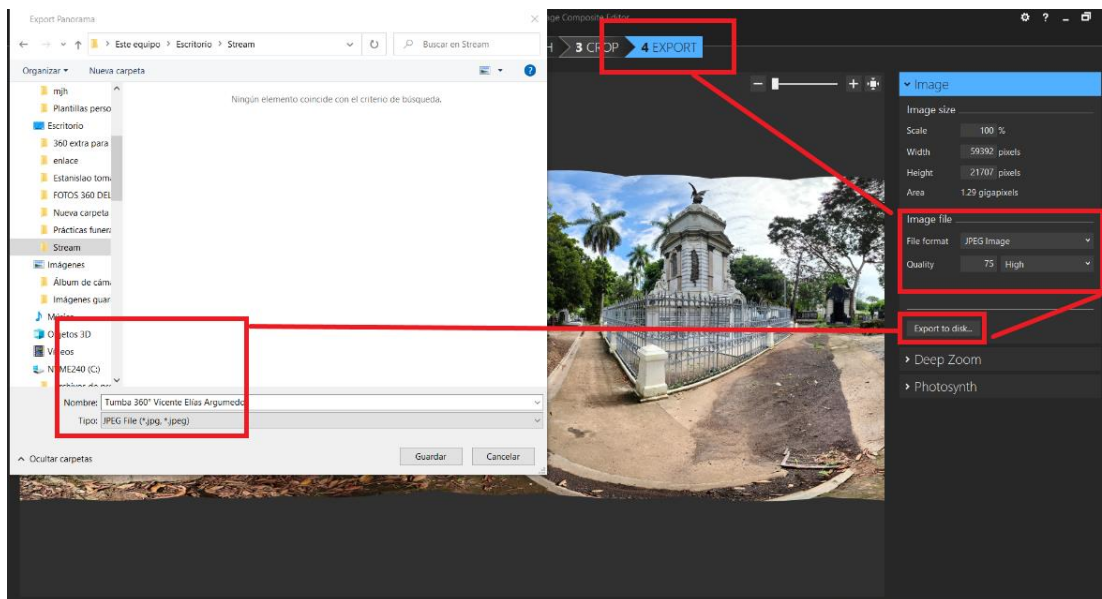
Export Panorama

Este equipo > Escritorio > Stream

Buscar en Stream

Organizar ▾ Nueva carpeta

Ningún elemento coincide con el criterio de búsqueda.

mjh
Plantillas perso
Escritorio
360 extra para
enlace
Estanislao tom
FOTOS 360 DEL
Nueva carpeta
Prácticas funer
Stream
Imágenes
Álbum de cám
Imágenes guar
Música
Objetos 3D
Videos
NVME240 (C:)
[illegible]

Nombre: Tumba 360° Vicente Elías Argumedo
Tipo: JPEG File (*.jpg, *.jpeg)

^ Ocultar carpetas

Guardar Cancelar

age Composite Editor

H 3 CROP 4 EXPORT

Image

Image size
Scale 100 %
Width 59392 pixels
Height 21707 pixels
Area 1.29 gigapixels

Image file
File format JPEG Image
Quality 75 High

Export to disk...

Deep Zoom

Photosynth